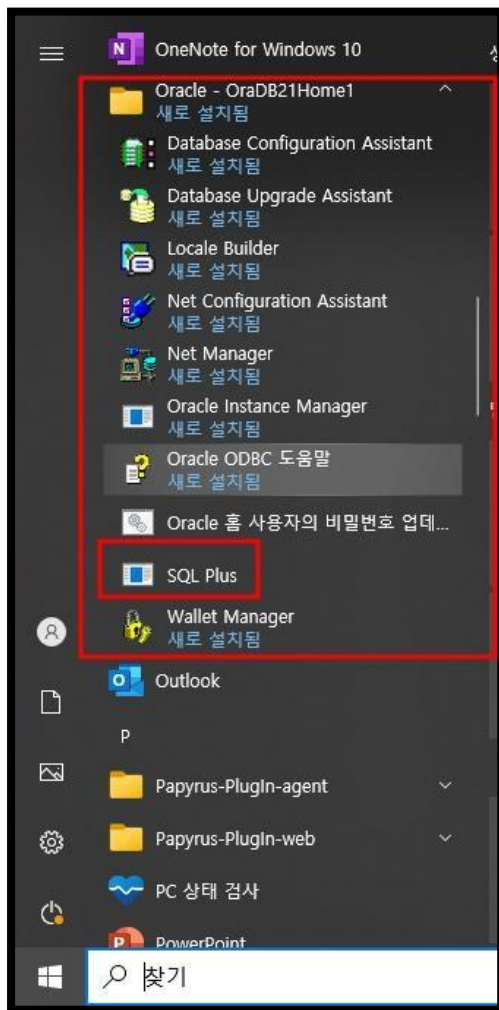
OneNote for Windows 10

Oracle - OraDB21Home1
새로 설치됨

Database Configuration Assistant
새로 설치됨

Database Upgrade Assistant
새로 설치됨

Locale Builder
새로 설치됨

Net Configuration Assistant
새로 설치됨

Net Manager
새로 설치됨

Oracle Instance Manager
새로 설치됨

Oracle ODBC 도움말
새로 설치됨

Oracle 홈 사용자의 비밀번호 업데...

SQL Plus

Wallet Manager
새로 설치됨

Outlook

P

Papyrus-PlugIn-agent

Papyrus-PlugIn-web

PC 상태 검사

PowerPoint

찾기